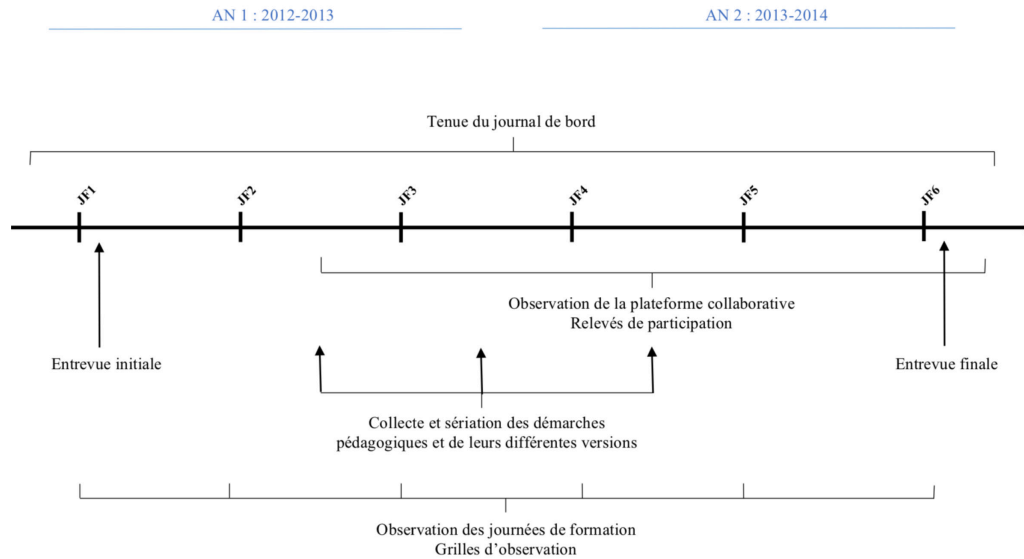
AN 1 : 2012-2013

AN 2 : 2013-2014

Tenue du journal de bord

JF1

JF2

JF3

JF4

JF5

JF6

Observation de la plateforme collaborative
Relevés de participation

Entrevue initiale

Entrevue finale

Collecte et sériation des démarches
pédagogiques et de leurs différentes versions

Observation des journées de formation
Grilles d'observation